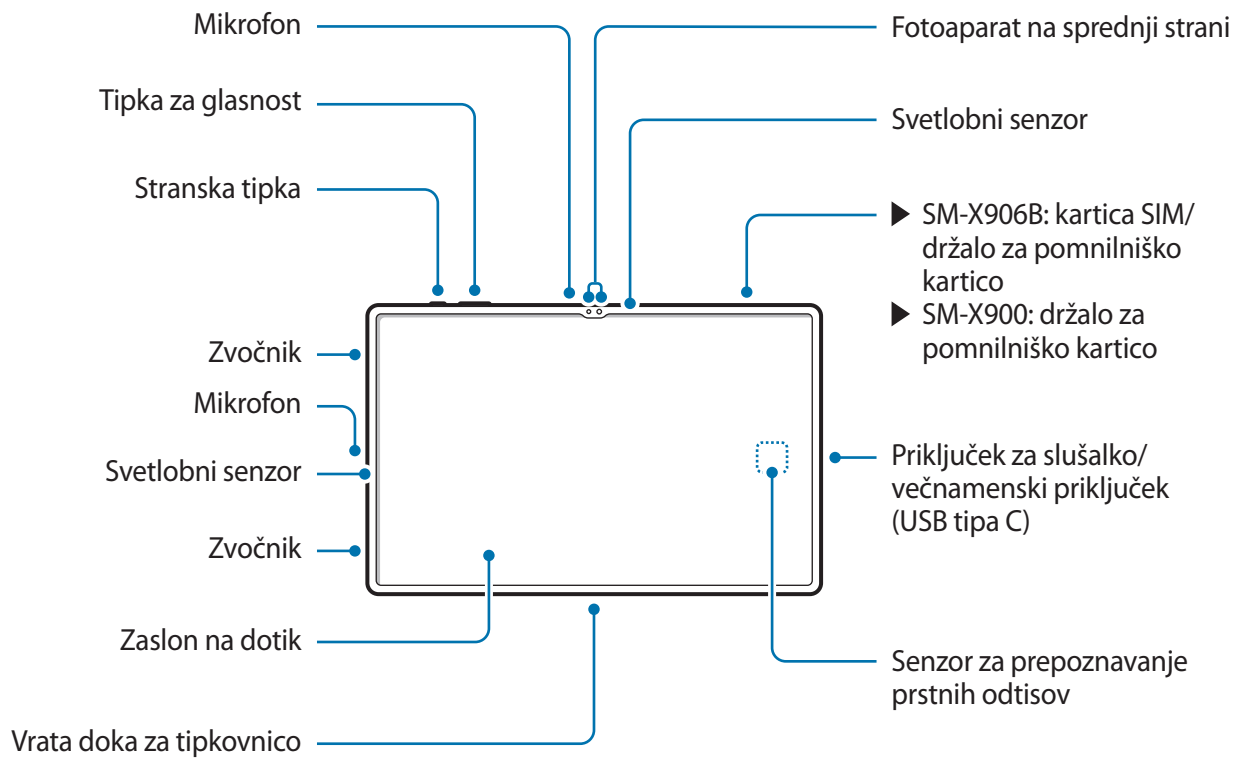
Mikrofon

Tipka za glasnost

Stranska tipka

Zvočnik

Mikrofon

Svetlobni senzor

Zvočnik

Zaslon na dotik

Vrata doka za tipkovnico

Fotoaparat na sprednji strani

Svetlobni senzor

▶ SM-X906B: kartica SIM/ držalo za pomnilniško kartico

▶ SM-X900: držalo za pomnilniško kartico

Priključek za slušalko/ večnamenski priključek (USB tipa C)

Senzor za prepoznavanje prstnih odtisov